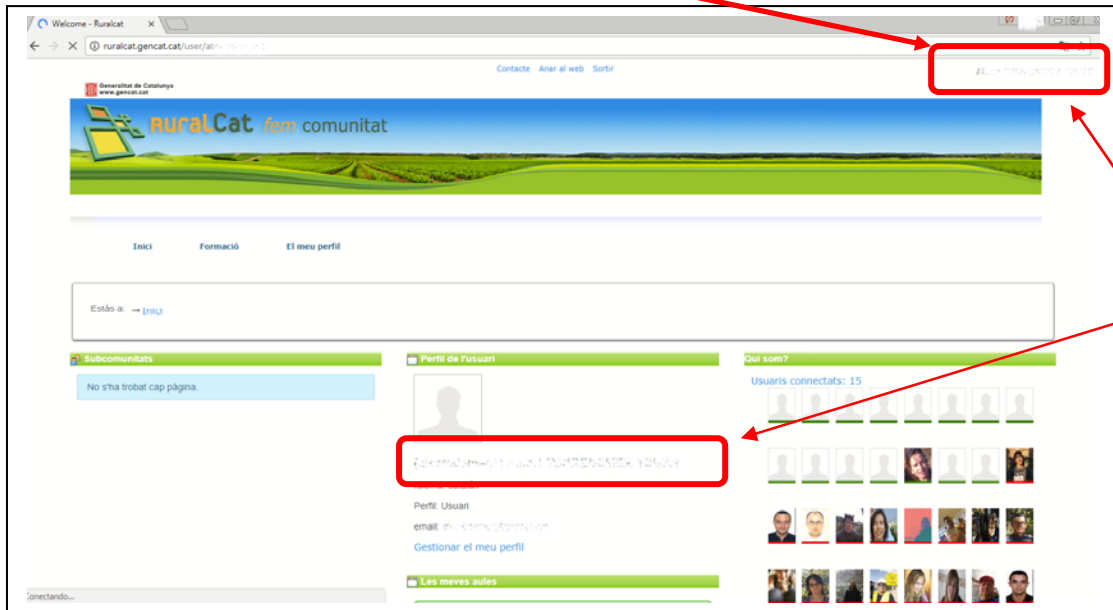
Welcome - Ruralcat

ruralcat.gencat.cat/user/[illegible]

Contacte Anar al web Sortir

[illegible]

Generalitat de Catalunya
www.gencat.cat

RuralCat fem comunitat

Inici Formació El meu perfil

Estàs a: → Inici

Subcomunitats

No s'ha trobat cap pàgina.

Perfil de l'usuari

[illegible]

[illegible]

Perfil: Usuari

email: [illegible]

Gestionar el meu perfil

Les meves aules

Qui som?

Usuaris connectats: 15

Conectando...